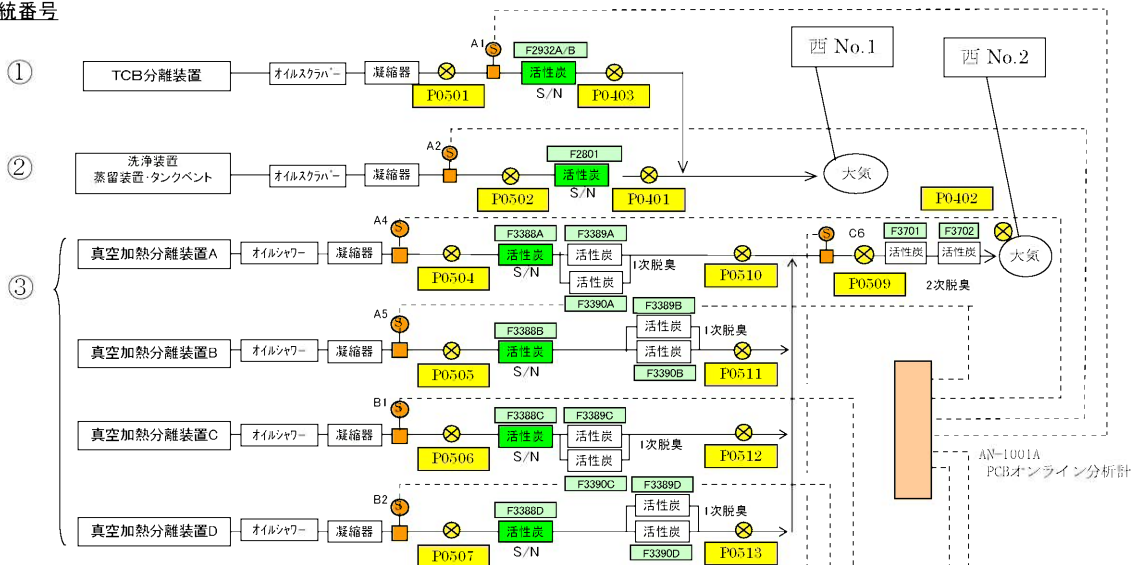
統番号

①
TCB分離装置
オイルスクラバー
凝縮器
A1
S
F2932A/B
活性炭
S/N
P0501
P0403

西 No.1
西 No.2

②
洗浄装置
蒸留装置・タンクベント
オイルスクラバー
凝縮器
A2
S
F2801
活性炭
S/N
P0502
P0401
大気

P0402

③
A4
S
真空加熱分離装置A
オイルシャワー
凝縮器
F3388A
活性炭
S/N
F3389A
活性炭
活性炭
1次脱臭
P0504
P0510
S
C6
F3701
活性炭
F3702
活性炭
大気
P0509
2次脱臭
F3390A
F3389B

A5
S
真空加熱分離装置B
オイルシャワー
凝縮器
F3388B
活性炭
S/N
活性炭
活性炭
1次脱臭
P0505
F3390B
P0511

B1
S
真空加熱分離装置C
オイルシャワー
凝縮器
F3388C
活性炭
S/N
F3389C
活性炭
活性炭
1次脱臭
P0506
P0512

AN-1001A
PCBオンライン分析計

F3390C
F3389D
B2
S
真空加熱分離装置D
オイルシャワー
凝縮器
F3388D
活性炭
S/N
活性炭
活性炭
1次脱臭
P0507
F3390D
P0513